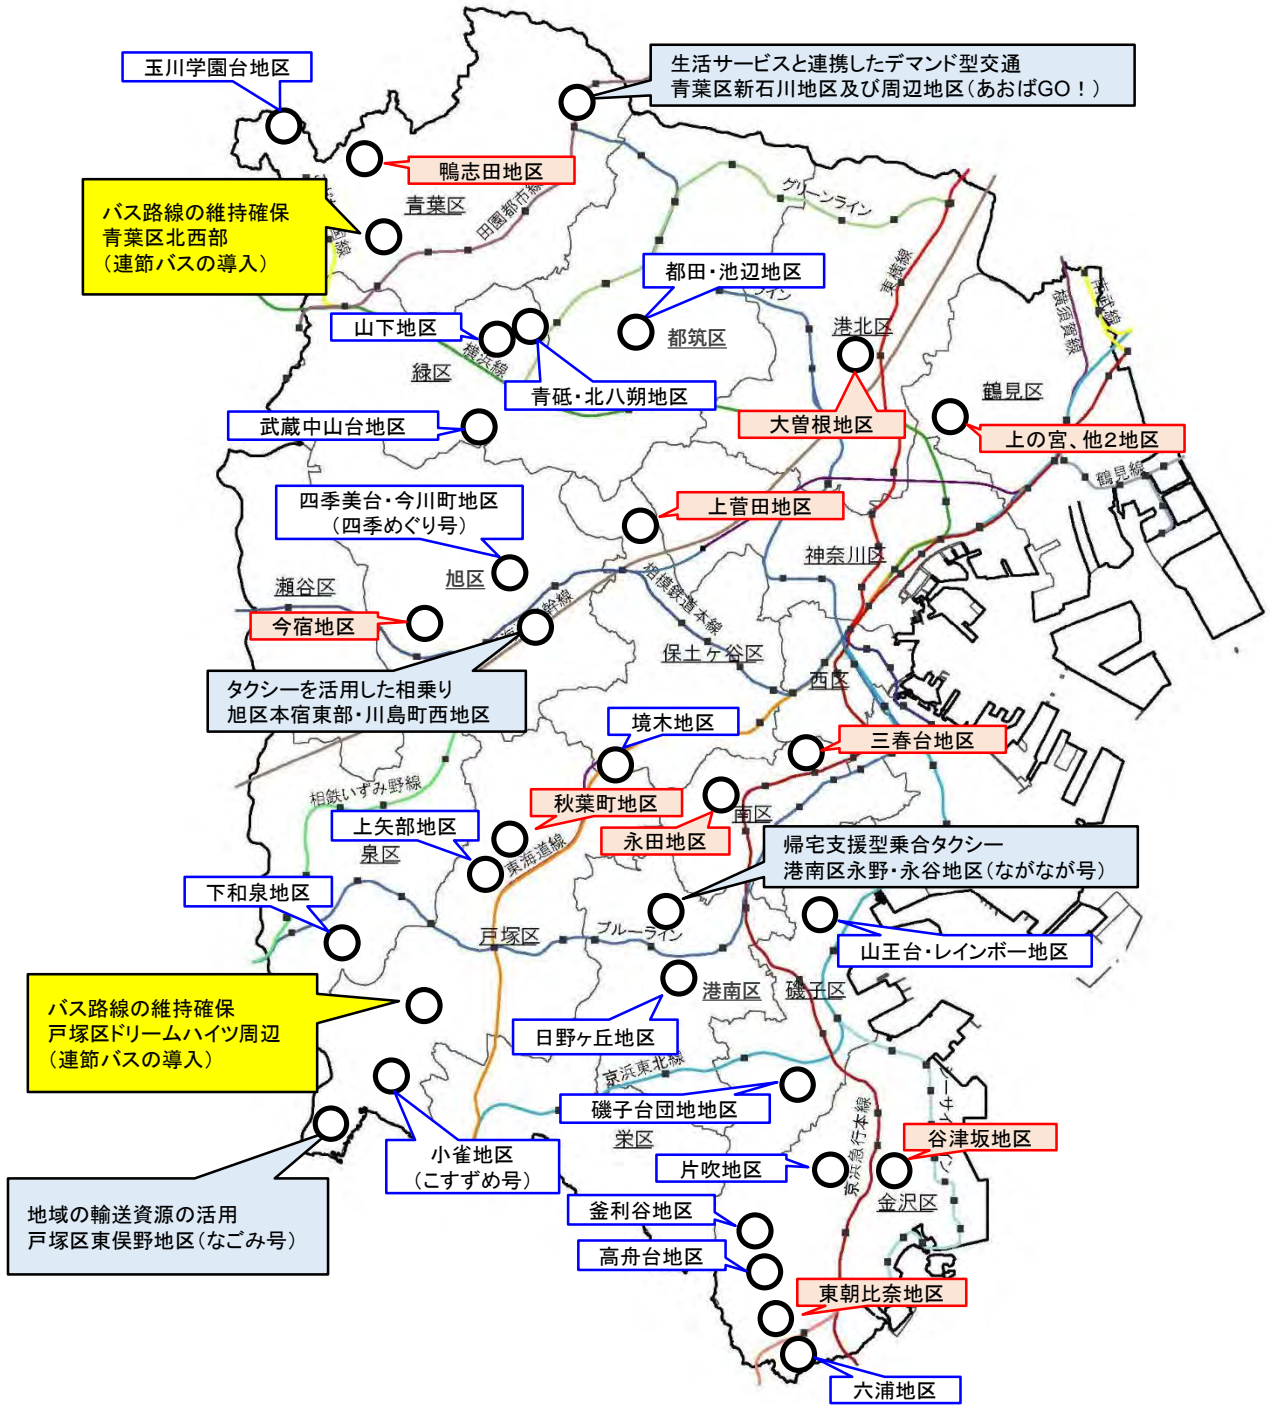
玉川学園台地区

生活サービスと連携したデマンド型交通
青葉区新石川地区及び周辺地区（あおばGO！）

鴨志田地区

バス路線の維持確保
青葉区北西部
（連節バスの導入）

青葉区

田園都市線

グリーンライン

都田・池辺地区

東横線

山下地区

都筑区

港北区

横浜線

緑区

青砥・北八朔地区

鶴見区

横須賀線

京急線

武蔵中山台地区

大曽根地区

上の宮、他２地区

鶴見線

四季美台・今川町地区
（四季めぐり号）

上菅田地区

神奈川区

旭区

瀬谷区

相模鉄道本線

今宿地区

保土ケ谷区

タクシーを活用した相乗り
旭区本宿東部・川島町西地区

西区

境木地区

三春台地区

相鉄いずみ野線

秋葉町地区

南区

上矢部地区

永田地区

泉区

東海道線

帰宅支援型乗合タクシー
港南区永野・永谷地区（ながなが号）

下和泉地区

戸塚区

ブルーライン

山王台・レインボー地区

港南区

磯子区

バス路線の維持確保
戸塚区ドリームハイツ周辺
（連節バスの導入）

日野ケ丘地区

京浜東北線

磯子台団地地区

栄区

小雀地区
（こすずめ号）

シーサイドライン

谷津坂地区

片吹地区

京浜急行本線

金沢区

地域の輸送資源の活用
戸塚区東俣野地区（なごみ号）

釜利谷地区

高舟台地区

東朝比奈地区

六浦地区